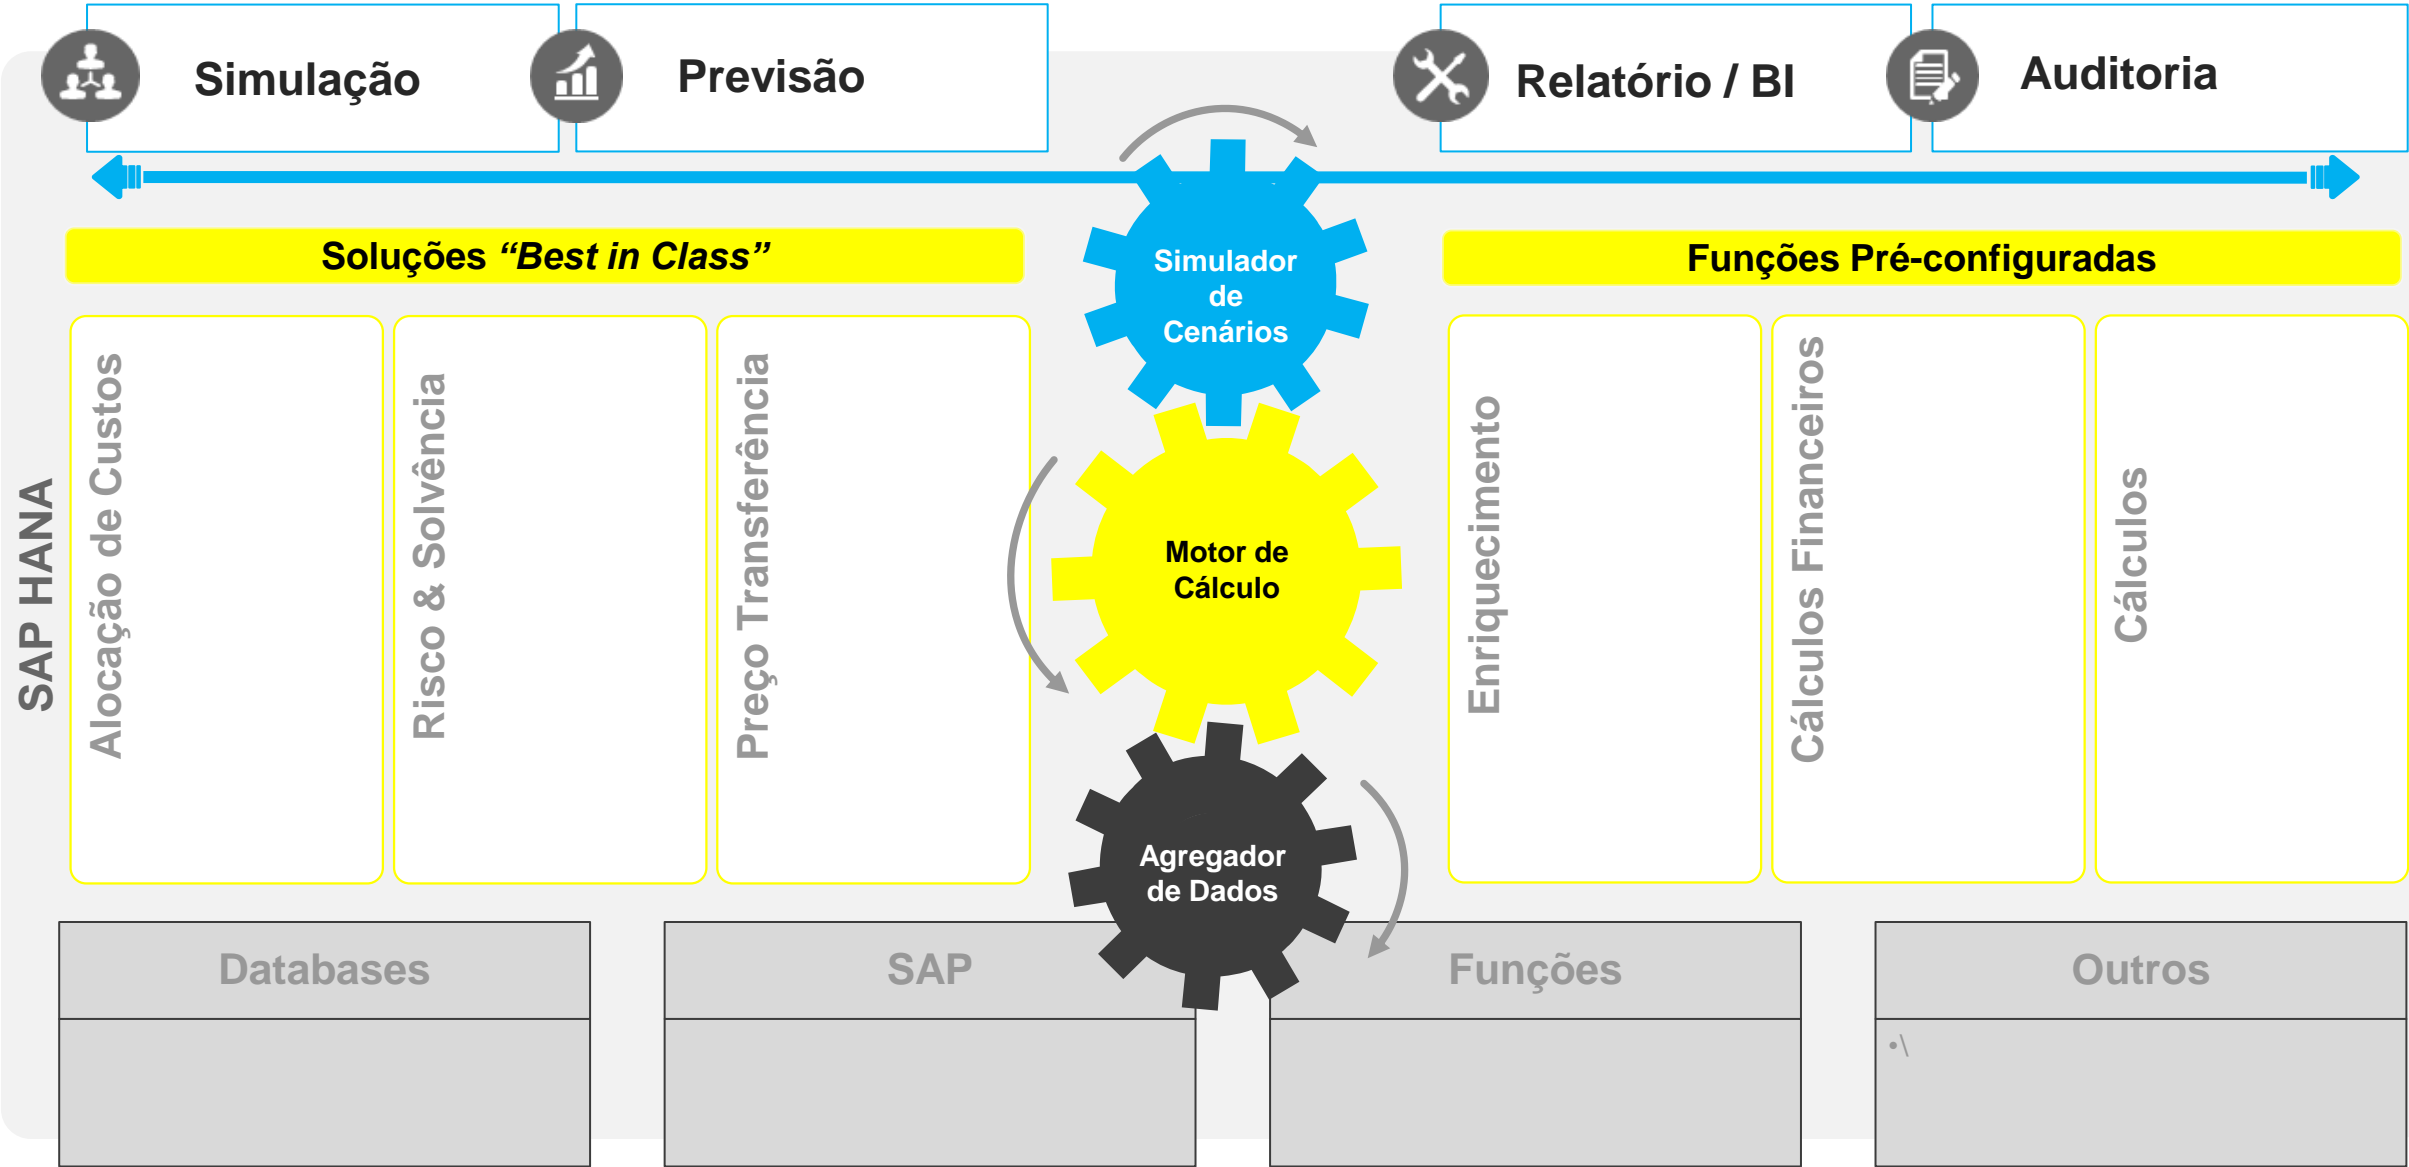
Simulação

Previsão

Relatório / BI

Auditoria

Soluções *“Best in Class”*

Simulador de Cenários

Funções Pré-configuradas

SAP HANA

Alocação de Custos

Risco & Solvência

Preço Transferência

Motor de Cálculo

Enriquecimento

Cálculos Financeiros

Cálculos

Agregador de Dados

Databases

SAP

Funções

Outros